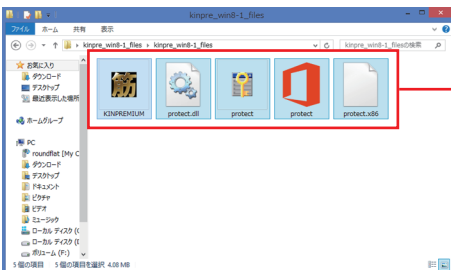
kinpre_win8-1_files

ファイル ホーム 共有 表示

« kinpre_win8-1_files › kinpre_win8-1_files

kinpre_win8-1_filesの検索

お気に入り
ダウンロード
デスクトップ
最近表示した場所

ホームグループ

PC
roundflat [My C
ダウンロード
デスクトップ
ドキュメント
ピクチャ
ビデオ
ミュージック
ローカル ディスク (C
ローカル ディスク (D
ボリューム (F:)

筋

KINPREMIUM

protect.dll

protect

protect

protect.x86

5 個の項目 5 個の項目を選択 4.08 MB